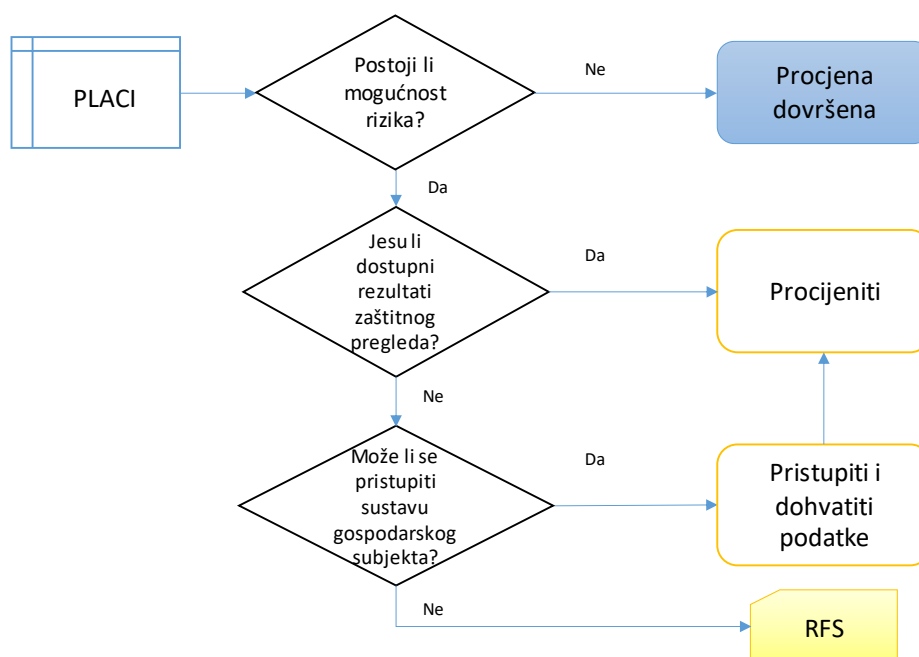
PLACI

Postoji li mogućnost rizika?

Ne

Procjena dovršena

Da

Jesu li dostupni rezultati zaštitnog pregleda?

Da

Procijeniti

Ne

Može li se pristupiti sustavu gospodarskog subjekta?

Da

Pristupiti i dohvatiti podatke

Ne

RFS